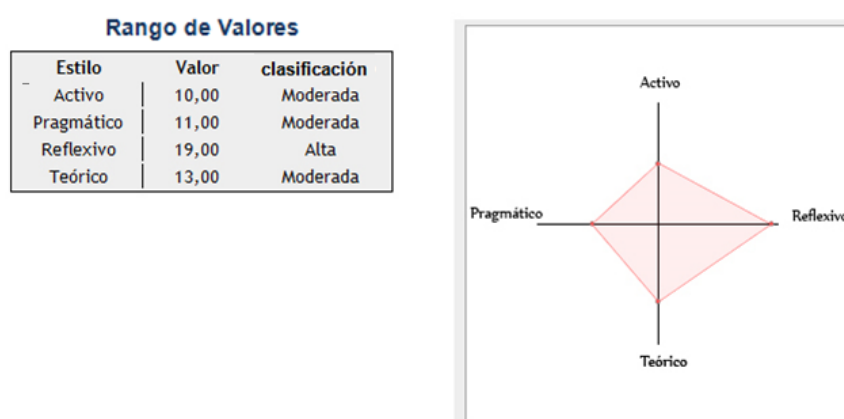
Rango de Valores

| Estilo | Valor | clasificación |
|---|---|---|
| Activo | 10,00 | Moderada |
| Pragmático | 11,00 | Moderada |
| Reflexivo | 19,00 | Alta |
| Teórico | 13,00 | Moderada |

Activo
Pragmático
Reflexivo
Teórico